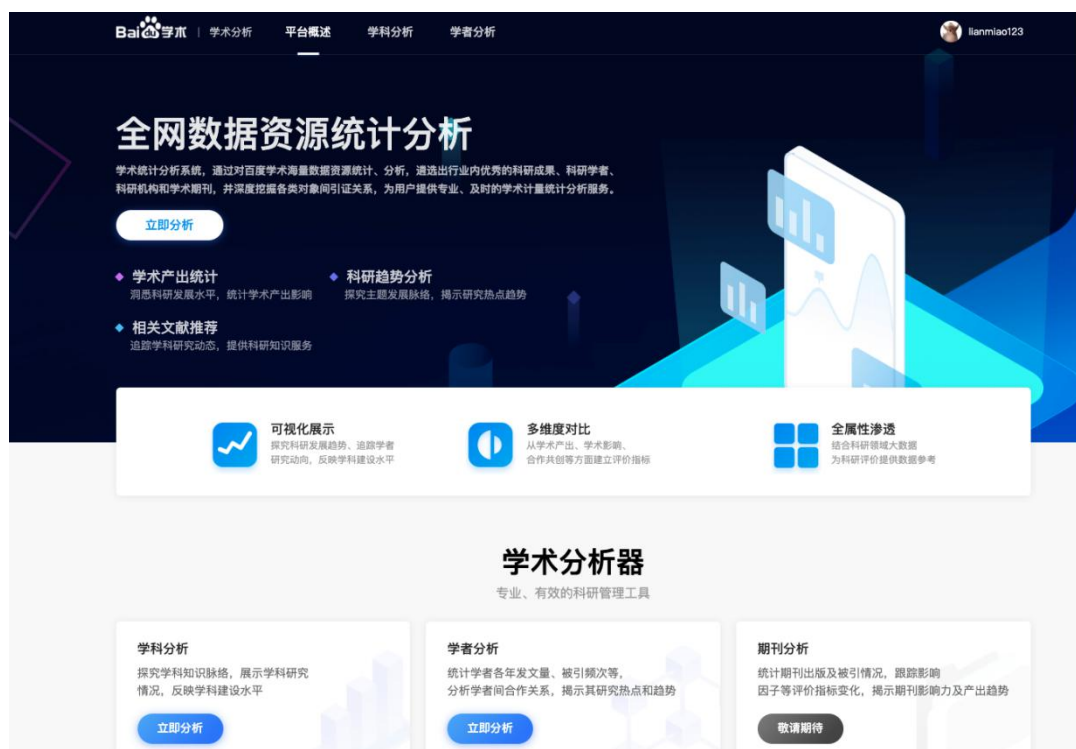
Bai学术 | 学术分析 平台概述 学科分析 学者分析 lianmiao123

全网数据资源统计分析

学术统计分析系统，通过对百度学术海量数据资源统计、分析，遴选出行业内优秀的科研成果、科研学者、科研机构和学术期刊，并深度挖掘各类对象间引证关系，为用户提供专业、及时的学术计量统计分析服务。

立即分析

学术产出统计
洞悉科研发展水平，统计学术产出影响

科研趋势分析
探究主题发展脉络，揭示研究热点趋势

相关文献推荐
追踪学科研究动态，提供科研知识服务

可视化展示
探究科研发展趋势、追踪学者研究动向，反映学科建设水平

多维度对比
从学术产出、学术影响、合作共创等方面建立评价指标

全属性渗透
结合科研领域大数据为科研评价提供数据参考

学术分析器
专业、有效的科研管理工具

学科分析
探究学科知识脉络，展示学科研究情况，反映学科建设水平
立即分析

学者分析
统计学者各年发文量、被引频次等，分析学者间合作关系，揭示其研究热点和趋势
立即分析

期刊分析
统计期刊出版及被引情况，跟踪影响因子等评价指标变化，揭示期刊影响力及产出趋势
敬请期待